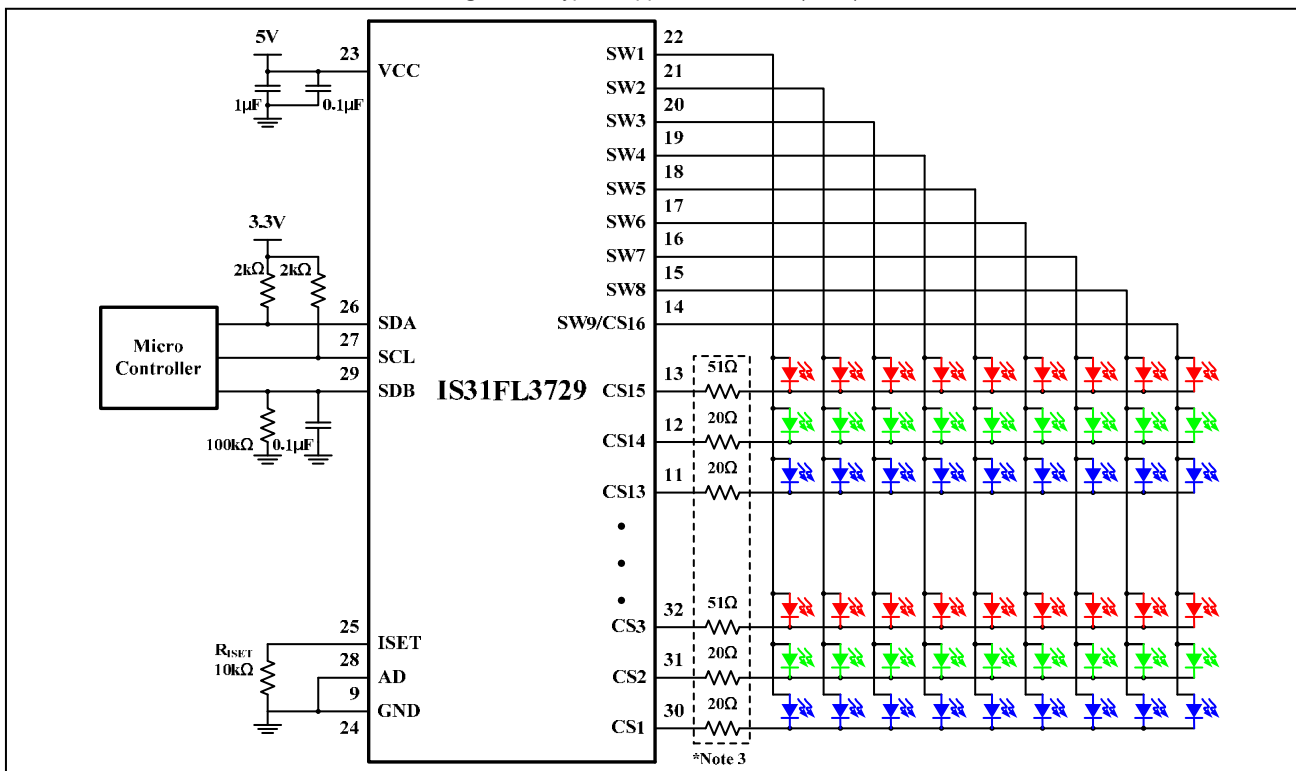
5V
23
VCC
1μF
0.1μF
3.3V
2kΩ
2kΩ
Micro Controller
26
SDA
27
SCL
29
SDB
100kΩ
0.1μF
IS31FL3729
$R_{ISET}$
10kΩ
25
ISET
28
AD
9
GND
24
SW1 22
SW2 21
SW3 20
SW4 19
SW5 18
SW6 17
SW7 16
SW8 15
SW9/CS16 14
CS15 13 51Ω
CS14 12 20Ω
CS13 11 20Ω
CS3 32 51Ω
CS2 31 20Ω
CS1 30 20Ω
*Note 3